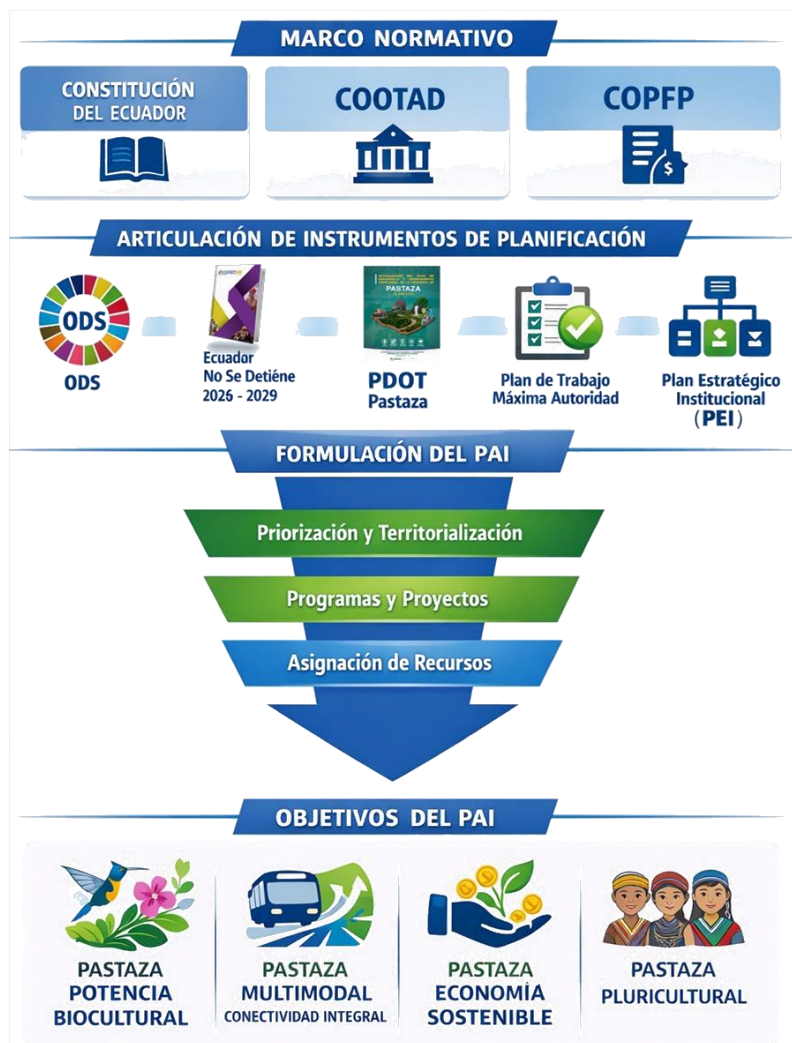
MARCO NORMATIVO

CONSTITUCIÓN DEL ECUADOR

COOTAD

COPFP

ARTICULACIÓN DE INSTRUMENTOS DE PLANIFICACIÓN

ODS

ODS

Ecuador No Se Detiéne 2026 - 2029

PASTAZA

PDOT Pastaza

Plan de Trabajo Máxima Autoridad

Plan Estratégico Institucional (PEI)

FORMULACIÓN DEL PAI

Priorización y Territorialización

Programas y Proyectos

Asignación de Recursos

OBJETIVOS DEL PAI

PASTAZA POTENCIA BIOCULTURAL

PASTAZA MULTIMODAL CONECTIVIDAD INTEGRAL

PASTAZA ECONOMÍA SOSTENIBLE

PASTAZA PLURICULTURAL